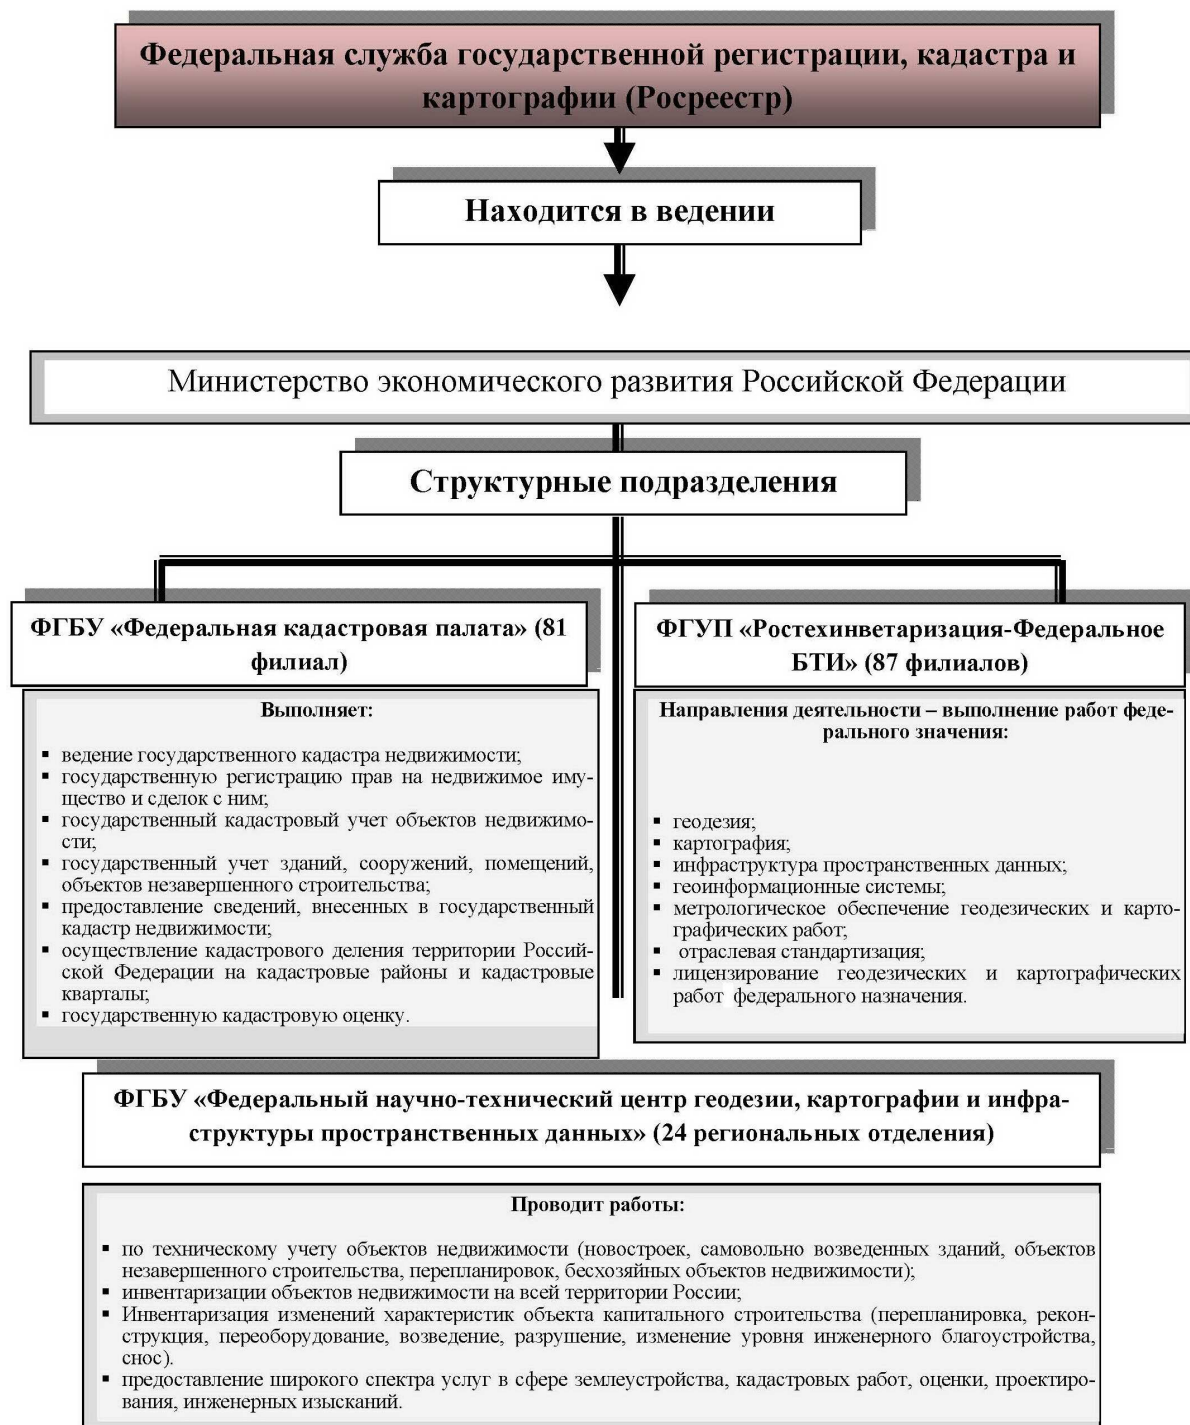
Федеральная служба государственной регистрации, кадастра и картографии (Росреестр)

Находится в ведении

Министерство экономического развития Российской Федерации

Структурные подразделения

ФГБУ «Федеральная кадастровая палата» (81 филиал)

Выполняет:

- ведение государственного кадастра недвижимости;
- государственную регистрацию прав на недвижимое имущество и сделок с ним;
- государственный кадастровый учет объектов недвижимости;
- государственный учет зданий, сооружений, помещений, объектов незавершенного строительства;
- предоставление сведений, внесенных в государственный кадастр недвижимости;
- осуществление кадастрового деления территории Российской Федерации на кадастровые районы и кадастровые кварталы;
- государственную кадастровую оценку.

ФГУП «Ростехинветаризация-Федеральное БТИ» (87 филиалов)

Направления деятельности – выполнение работ федерального значения:

- геодезия;
- картография;
- инфраструктура пространственных данных;
- геоинформационные системы;
- метрологическое обеспечение геодезических и картографических работ;
- отраслевая стандартизация;
- лицензирование геодезических и картографических работ федерального назначения.

ФГБУ «Федеральный научно-технический центр геодезии, картографии и инфраструктуры пространственных данных» (24 региональных отделения)

Проводит работы:

- по техническому учету объектов недвижимости (новостроек, самовольно возведенных зданий, объектов незавершенного строительства, перепланировок, бесхозяйных объектов недвижимости);
- инвентаризации объектов недвижимости на всей территории России;
- Инвентаризация изменений характеристик объекта капитального строительства (перепланировка, реконструкция, переоборудование, возведение, разрушение, изменение уровня инженерного благоустройства, снос).
- предоставление широкого спектра услуг в сфере землеустройства, кадастровых работ, оценки, проектирования, инженерных изысканий.